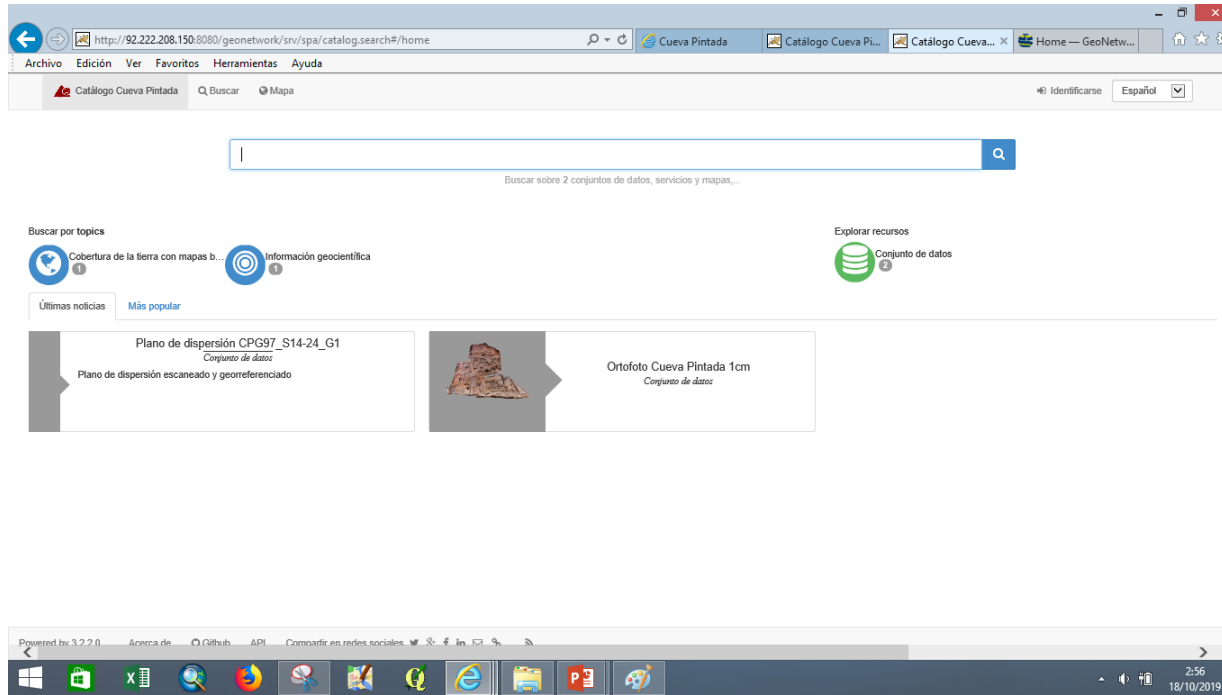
http://92.222.208.150:8080/geonetwork/srv/spa/catalog.search#/home

Cueva Pintada

Catálogo Cueva Pi...

Catálogo Cueva...

Home — GeoNetw...

Archivo Edición Ver Favoritos Herramientas Ayuda

Catálogo Cueva Pintada Buscar Mapa

Identificarse Español

Buscar sobre 2 conjuntos de datos, servicios y mapas,...

Buscar por topics

Cobertura de la tierra con mapas b...
1

Información geocientífica
1

Explorar recursos

Conjunto de datos
2

Últimas noticias Más popular

Plano de dispersión CPG97_S14-24_G1
Conjunto de datos
Plano de dispersión escaneado y georreferenciado

Ortofoto Cueva Pintada 1cm
Conjunto de datos

Powered by 3.2.2.0 Acerca de Github API Compartir en redes sociales

2:56
18/10/2019